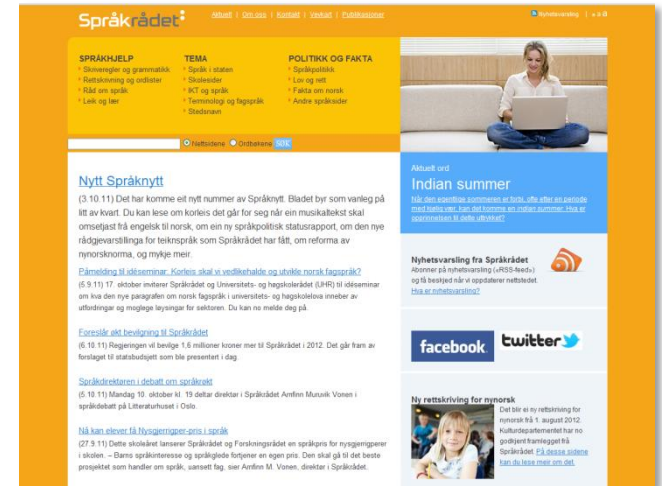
Språkrådet

Aktuelt | Om oss | Kontakt | Veiviser | Publikasjoner

Nyhetsvarsling | a a a

SPRÅKHJELP
Skriveregler og grammatikk
Rettskrivning og ordlister
Råd om språk
Leik og lær

TEMA
Språk i staten
Skolesider
IKT og språk
Terminologi og fagspråk
Stedsnavn

POLITIKK OG FAKTA
Språkpolitikk
Lov og rett
Fakta om norsk
Andre språksider

Nettsidene Ordbøkene SØK

Nytt Språknytt

(3.10.11) Det har komme eit nytt nummer av Språknytt. Bladet byr som vanleg på litt av kvart. Du kan lese om korleis det går for seg når ein musikaltekst skal omsetjast frå engelsk til norsk, om ein ny språkpolitisk statusrapport, om den nye rådgjevarstillinga for teiknspråk som Språkrådet har fått, om reforma av nynorskorma, og mykje meir.

Påmelding til idéseminar: Korleis skal vi vedlikehalde og utvikle norsk fagspråk?

(5.9.11) 17. oktober inviterer Språkrådet og Universitets- og høgskolerådet (UHR) til idéseminar om kva den nye paragrafen om norsk fagspråk i universitets- og høgskolelova inneber av utfordringar og moglege løysingar for sektoren. Du kan no melde deg på.

Foreslår økt bevilgning til Språkrådet

(6.10.11) Regjeringen vil bevilge 1,6 millioner kroner mer til Språkrådet i 2012. Det går fram av forslaget til statsbudsjett som ble presentert i dag.

Språkdirektøren i debatt om språkrett

(5.10.11) Mandag 10. oktober kl. 19 deltar direktør i Språkrådet Arnfinn Muruvik Vonen i språkdebatt på Litteraturhuset i Oslo.

Nå kan elever få Nysgjerrigper-pris i språk

(27.9.11) Dette skoleåret lanserer Språkrådet og Forskningsrådet en språkpris for nysgjerrigperer i skolen. – Barns språkinteresse og språkglede fortjener en egen pris. Den skal gå til det beste prosjektet som handler om språk, uansett fag, sier Arnfinn M. Vonen, direktør i Språkrådet.

Aktuelt ord
Indian summer
Når den egentlige sommeren er forbi, ofte etter en periode med kaldt vær, kan det komme en indian summer. Hva er opprinnelsen til dette uttrykket?

Nyhetsvarsling fra Språkrådet
Abonner på nyhetsvarsling («RSS-feed») og få beskjed når vi oppdaterer nettstedet.
Hva er nyhetsvarsling?

facebook

twitter

Ny rettskriving for nynorsk
Det blir ei ny rettskriving for nynorsk frå 1. august 2012. Kulturdepartementet har no godkjent framlegget frå Språkrådet. På desse sidene kan du lese meir om det.